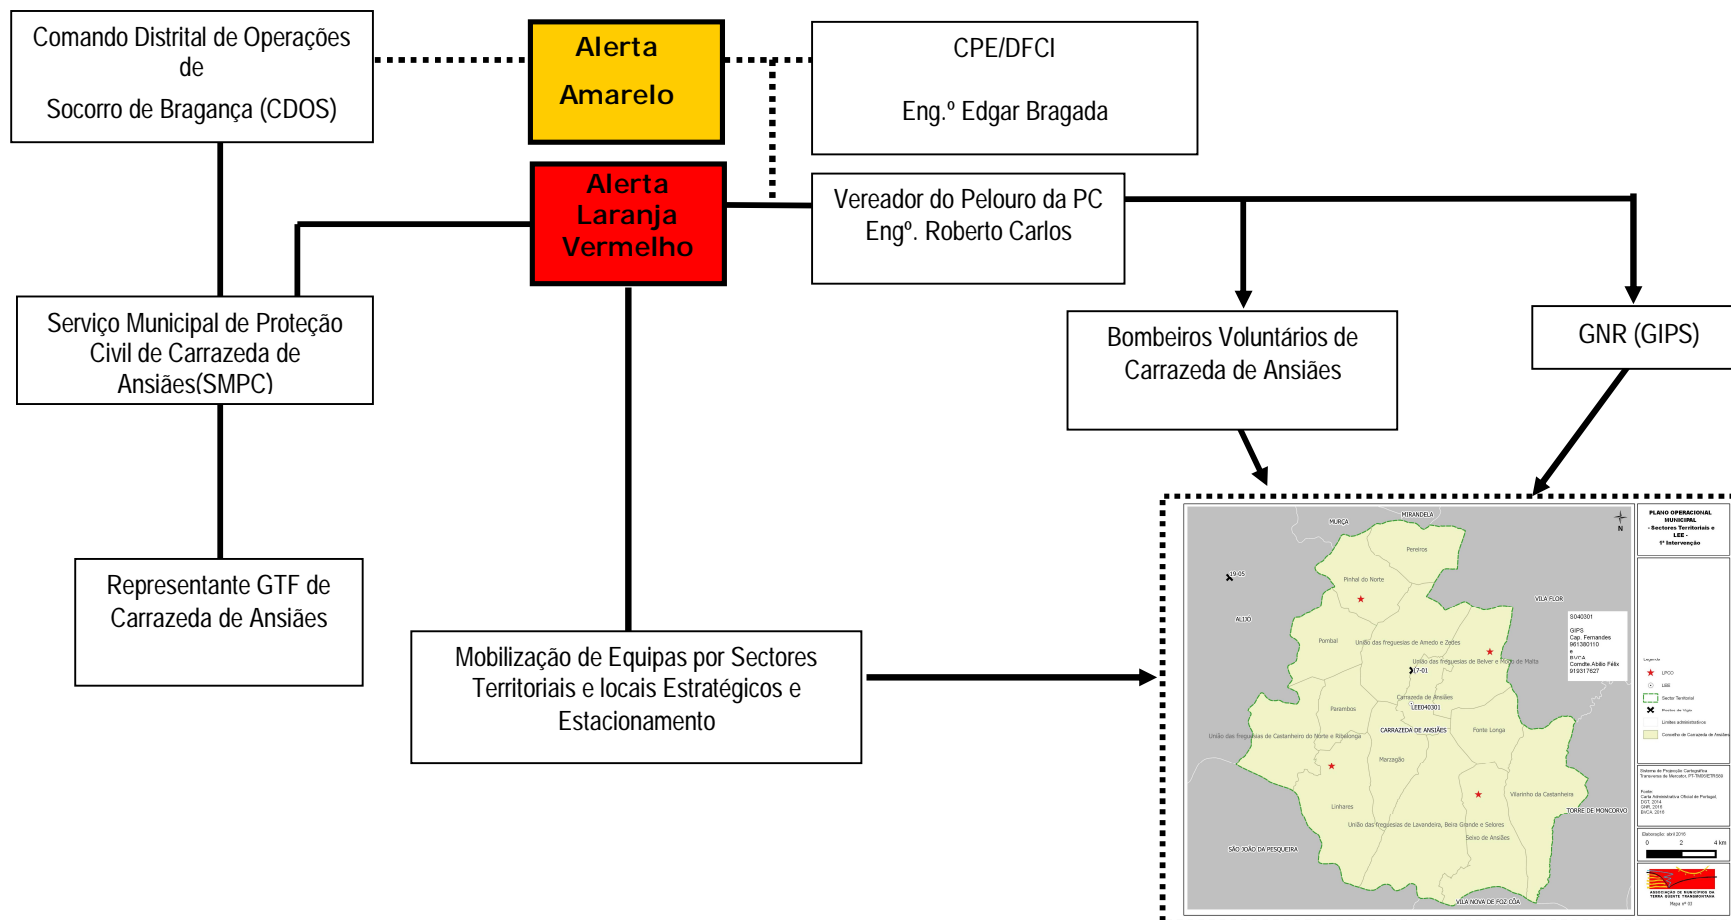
Comando Distrital de Operações de Socorro de Bragança (CDOS)

Alerta Amarelo

CPE/DFCI

Eng.º Edgar Bragada

Alerta Laranja Vermelho

Vereador do Pelouro da PC Engº. Roberto Carlos

Serviço Municipal de Proteção Civil de Carrazeda de Ansiães(SMPC)

Bombeiros Voluntários de Carrazeda de Ansiães

GNR (GIPS)

Representante GTF de Carrazeda de Ansiães

Mobilização de Equipas por Sectores Territoriais e locais Estratégicos e Estacionamento

MIRANDELA
MURÇA
Pereiros
Pinhal do Norte
VILA FLOR
ALIJÓ
Pombal
União das freguesias de Amedo e Zedes
União das freguesias de Belver e Mogo de Malta
Carrazeda de Ansiães
Parambos
CARRAZEDA DE ANSIÃES
Fonte Longa
União das freguesias de Castanheiro do Norte e Ribalonga
Marzagão
Vilarinho da Castanheira
Linhares
TORRE DE MONCORVO
União das freguesias de Lavandeira, Beira Grande e Selores
Seixo de Ansiães
SÃO JOÃO DA PESQUEIRA
VILA NOVA DE FOZ CÔA
GIPS
Cap. Fernandes
PLANO OPERACIONAL MUNICIPAL
- Sectores Territoriais e LEE -
1ª Intervenção